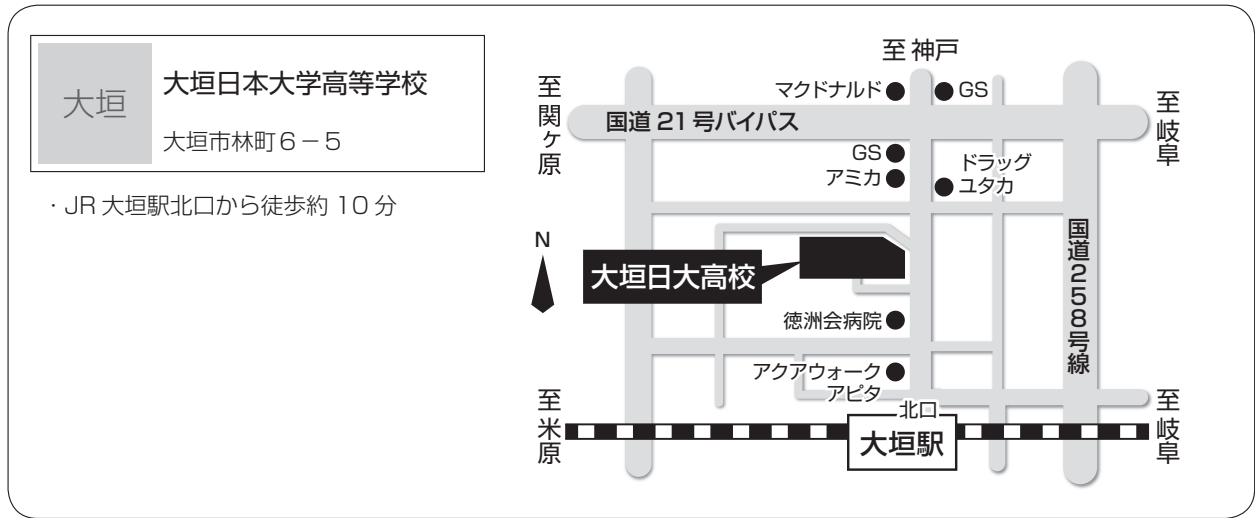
大垣

大垣日本大学高等学校

大垣市林町6－5

・JR 大垣駅北口から徒歩約 10 分

至 神戸

至関ヶ原

マクドナルド

GS

至岐阜

国道 21 号バイパス

GS

アミカ

ドラッグユタカ

N

国道258号線

大垣日大高校

徳洲会病院

アクアウォークアピタ

至米原

北口

大垣駅

至岐阜